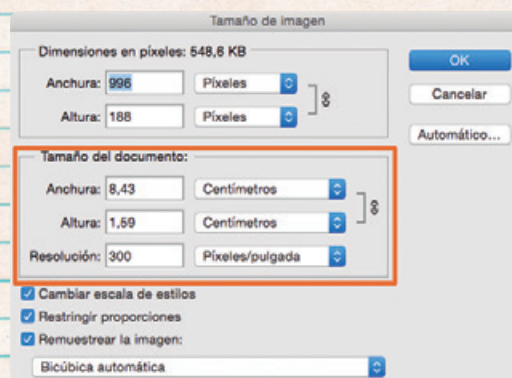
Tamaño de imagen

Dimensiones en píxeles: 548,6 KB

Anchura: 996 Píxeles

Altura: 188 Píxeles

OK

Cancelar

Automático...

Tamaño del documento:

Anchura: 8,43 Centímetros

Altura: 1,59 Centímetros

Resolución: 300 Píxeles/pulgada

Cambiar escala de estilos

Restringir proporciones

Remuestrear la imagen:

Bicúbica automática